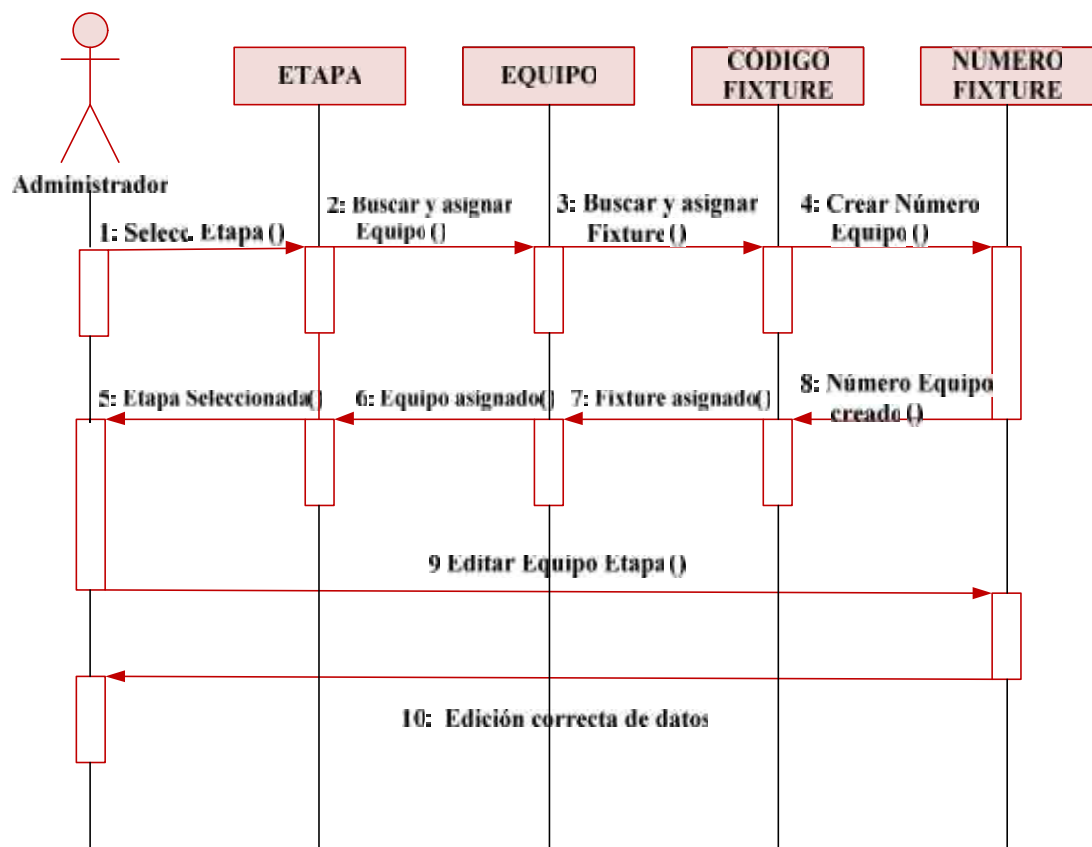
Administrador

ETAPA

EQUIPO

CÓDIGO FIXTURE

NÚMERO FIXTURE

1: Selecc. Etapa ()

2: Buscar y asignar Equipo ()

3: Buscar y asignar Fixture ()

4: Crear Número Equipo ()

5: Etapa Seleccionada()

6: Equipo asignado()

7: Fixture asignado()

8: Número Equipo creado ()

9 Editar Equipo Etapa ()

10: Edición correcta de datos